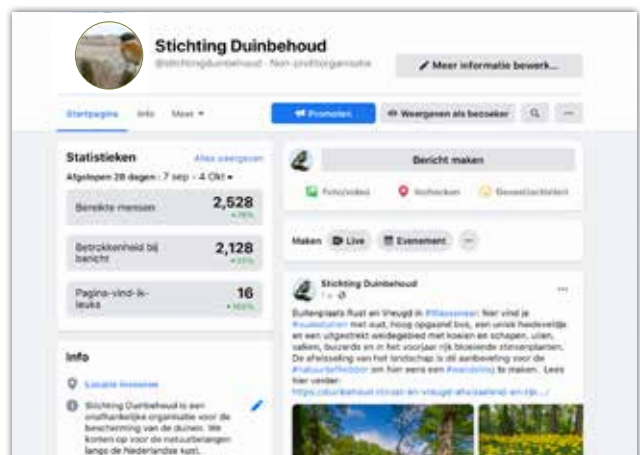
Stichting Duinbehoud
@stichtingduinbehoud · Non-profitorganisatie

Meer informatie bewerk...

Startpagina Info Meer

Promoten Weergeven als bezoeker

Statistieken Alles weergeven
Afgelopen 28 dagen : 7 sep - 4 Okt

Bereikte mensen 2,528 +76%

Betrokkenheid bij bericht 2,128 +55%

Pagina-vind-ik-leuks 16 +100%

Info

Locatie invoeren

Stichting Duinbehoud is een onafhankelijke organisatie voor de bescherming van de duinen. We komen op voor de natuurbelangen langs de Nederlandse kust.

Bericht maken

Foto/video Inchecken Gevoel/activiteit

Maken Live Evenement

Stichting Duinbehoud
1 u

Buitenplaats Rust en Vreugd in #Wassenaar: hier vind je #cultuurtuin met oud, hoog opgaand bos, een uniek heideveldje en een uitgestrekt weidegebied met koeien en schapen, uilen, valken, buizerds en in het voorjaar vijf bloeiende stinsenplanten. De afwisseling van het landschap is dé aanleiding voor de #natuurliefhebber om hier eens een #wandeling te maken. Lees hier verder:
https://duinbehoud.nl/rust-en-vreugd-afwisselend-en-rijk-...